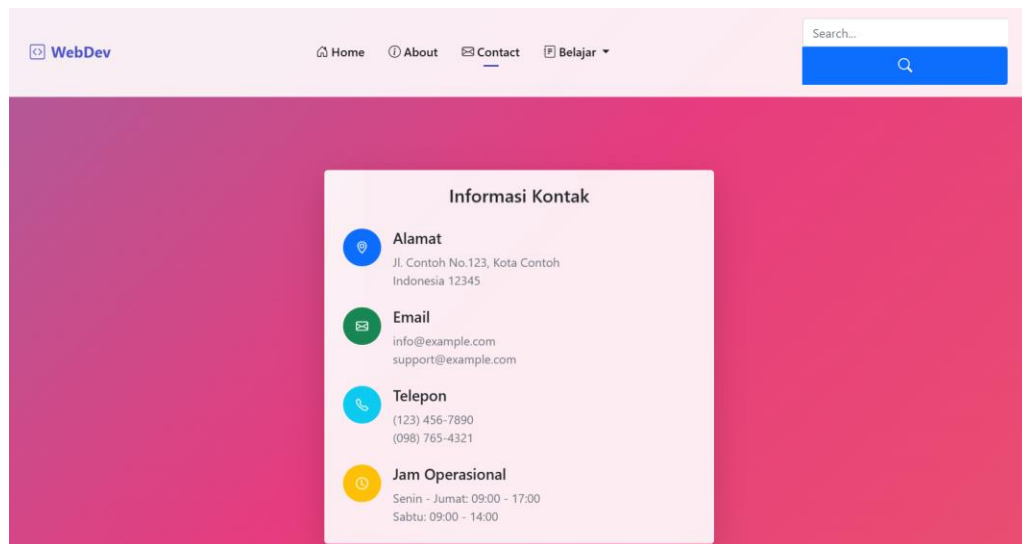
WebDev

Home About Contact Belajar

Search...

Informasi Kontak

Alamat
Jl. Contoh No.123, Kota Contoh
Indonesia 12345

Email
info@example.com
support@example.com

Telepon
(123) 456-7890
(098) 765-4321

Jam Operasional
Senin - Jumat: 09:00 - 17:00
Sabtu: 09:00 - 14:00